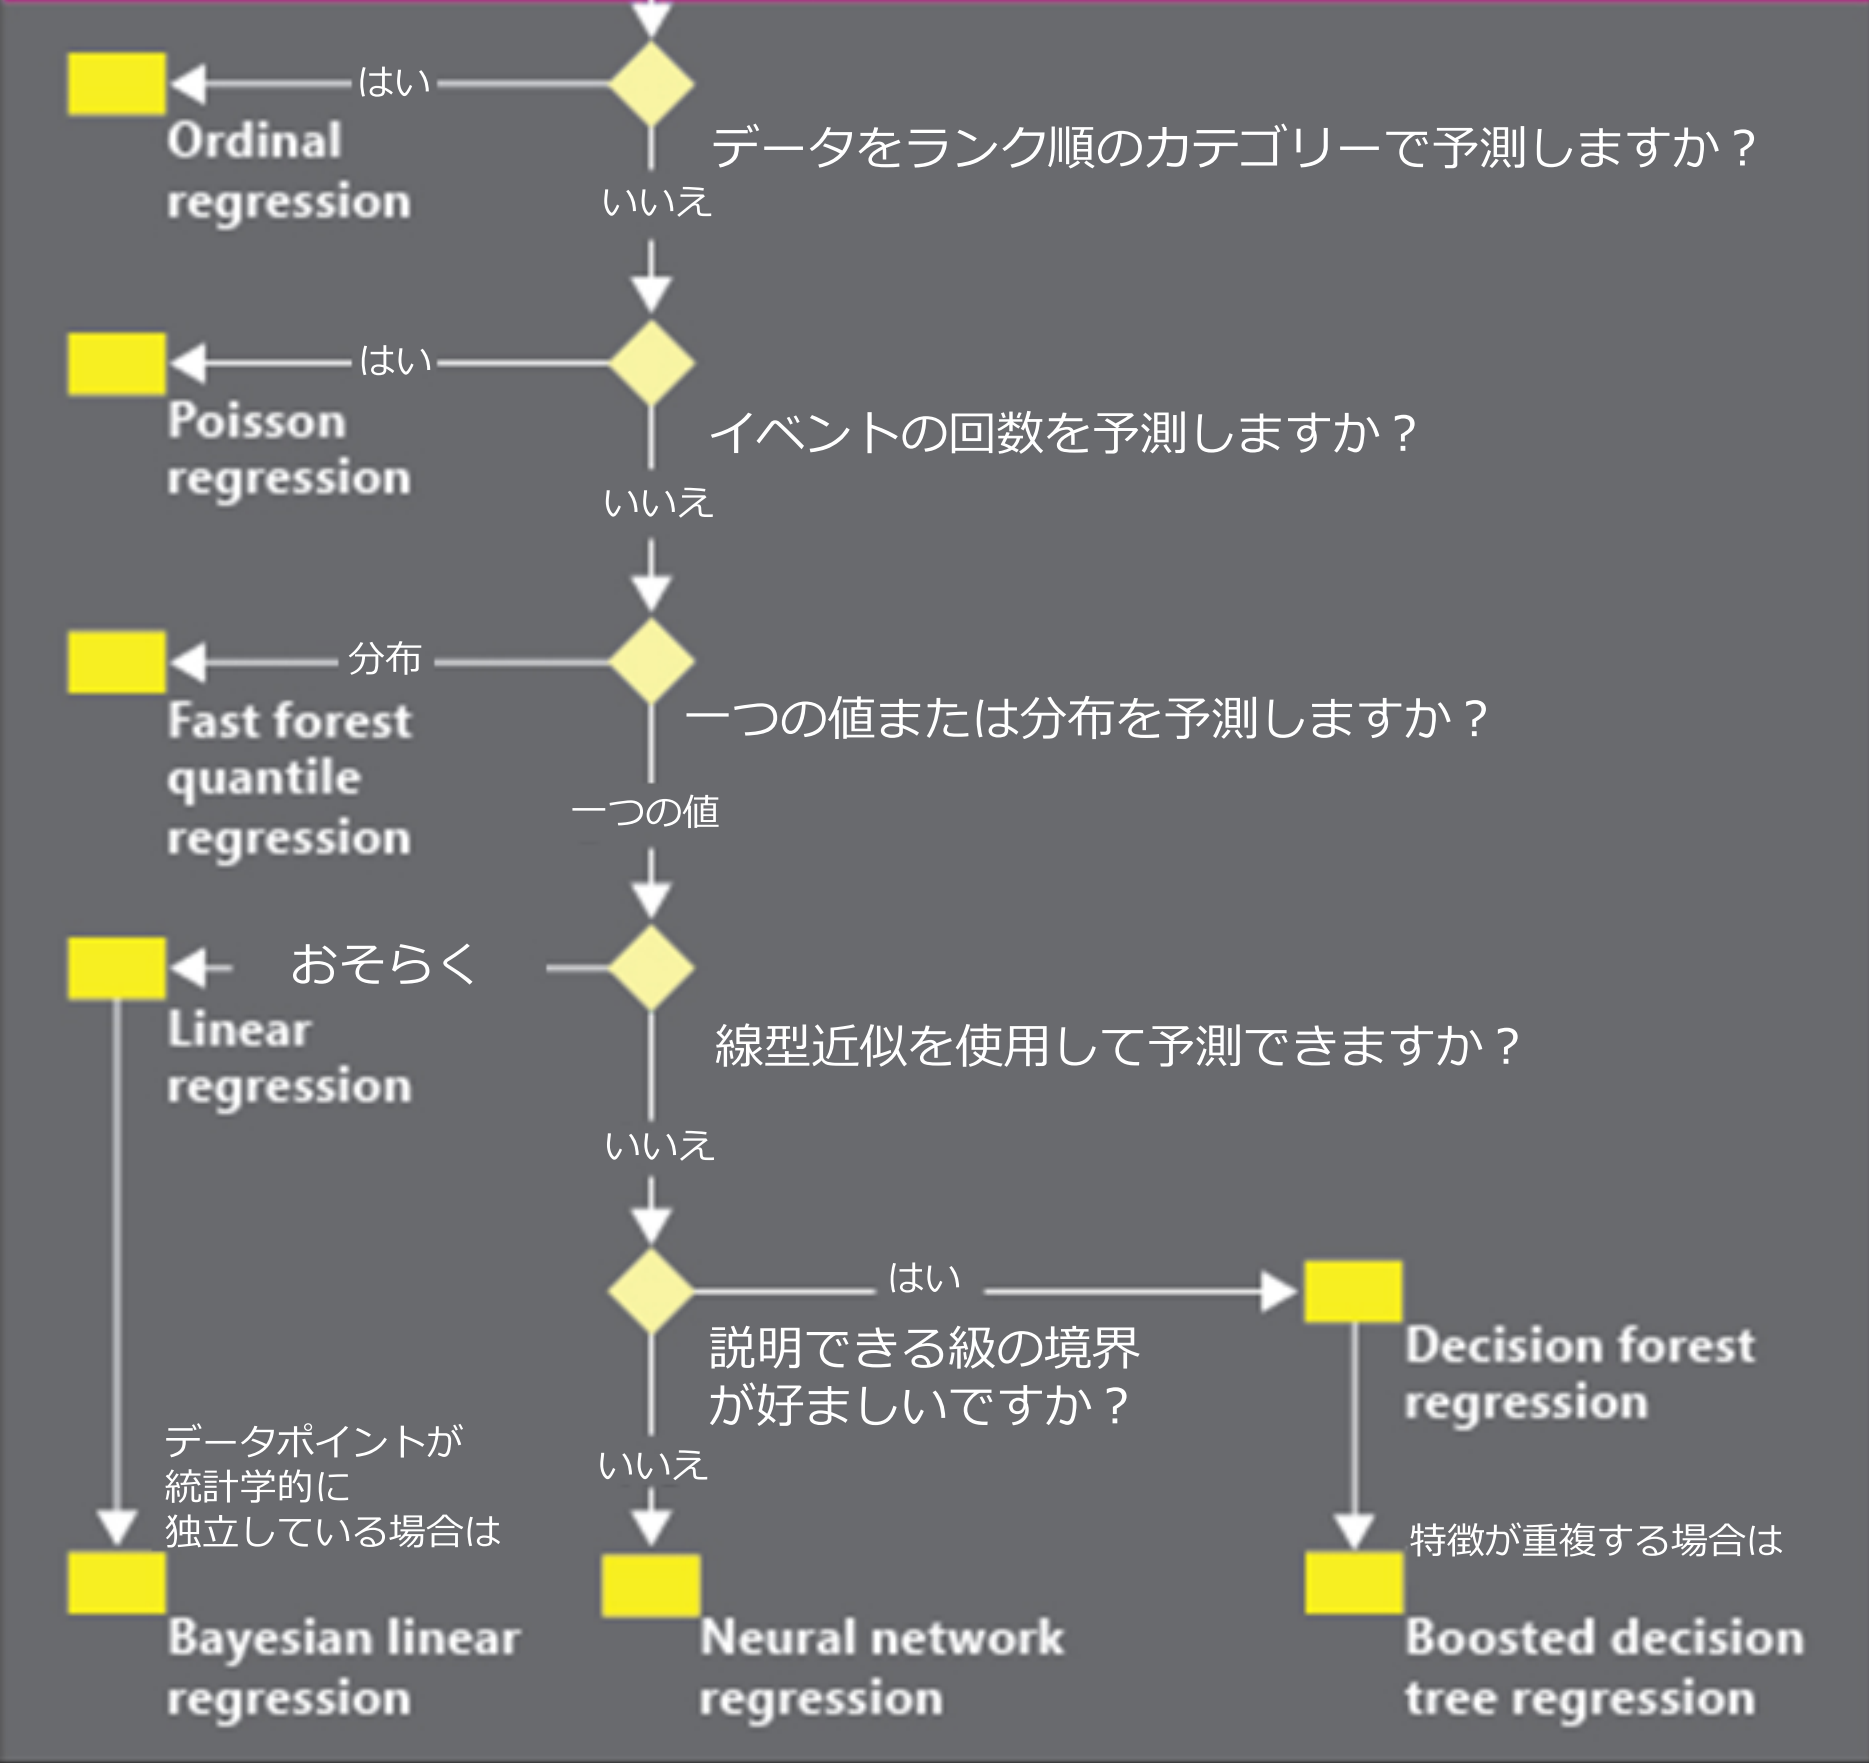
はい

Ordinal regression

データをランク順のカテゴリーで予測しますか？

いいえ

はい

Poisson regression

イベントの回数を予測しますか？

いいえ

分布

Fast forest quantile regression

一つの値または分布を予測しますか？

一つの値

おそらく

Linear regression

線型近似を使用して予測できますか？

いいえ

はい

説明できる級の境界が好ましいですか？

Decision forest regression

データポイントが統計学的に独立している場合は

いいえ

特徴が重複する場合は

Bayesian linear regression

Neural network regression

Boosted decision tree regression